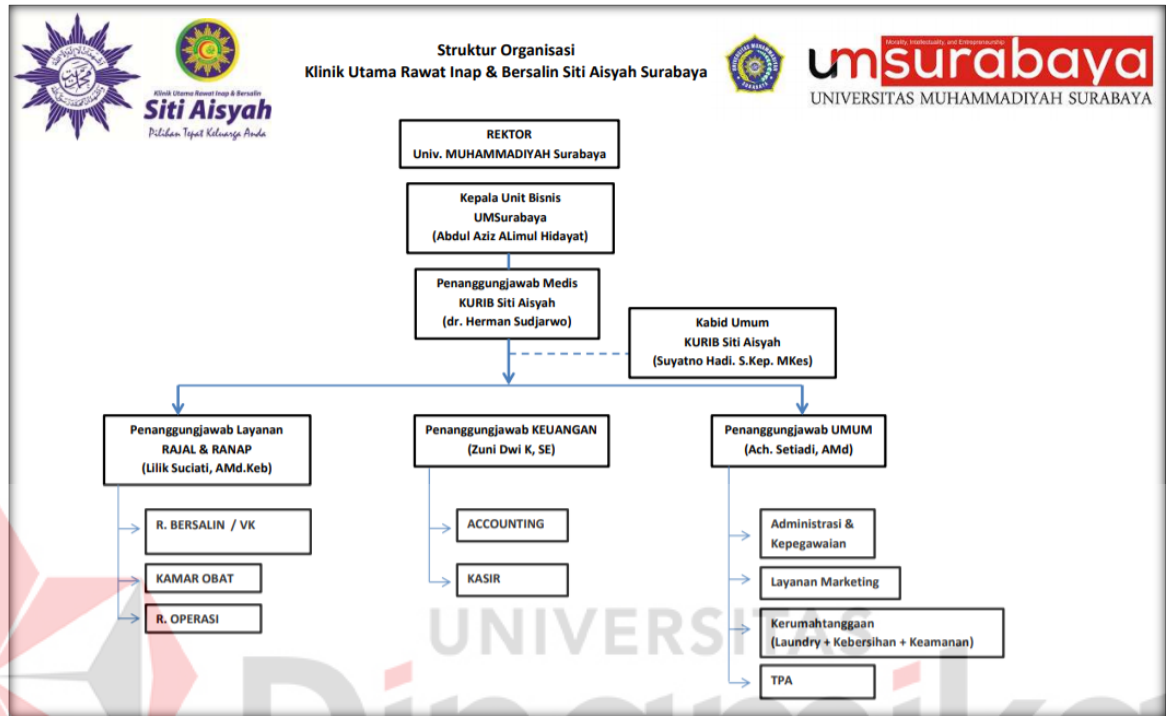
Klinik Utama Rawat Inap & Bersalin
Siti Aisyah
Pilihan Tepat Keluarga Anda

Struktur Organisasi
Klinik Utama Rawat Inap & Bersalin Siti Aisyah Surabaya

Morality, Intellectuality, and Entrepreneurship
umsurabaya
UNIVERSITAS MUHAMMADIYAH SURABAYA

REKTOR
Univ. MUHAMMADIYAH Surabaya

Kepala Unit Bisnis
UMSurabaya
(Abdul Aziz ALimul Hidayat)

Penanggungjawab Medis
KURIB Siti Aisyah
(dr. Herman Sudjarwo)

Kabid Umum
KURIB Siti Aisyah
(Suyatno Hadi. S.Kep. MKes)

Penanggungjawab Layanan
RAJAL & RANAP
(Lilik Suciati, AMd.Keb)

Penanggungjawab KEUANGAN
(Zuni Dwi K, SE)

Penanggungjawab UMUM
(Ach. Setiadi, AMd)

R. BERSALIN / VK

KAMAR OBAT

R. OPERASI

ACCOUNTING

KASIR

Administrasi &
Kepegawaian

Layanan Marketing

Kerumahtanggaan
(Laundry + Kebersihan + Keamanan)

TPA

UNIVERSITAS
Dinamika